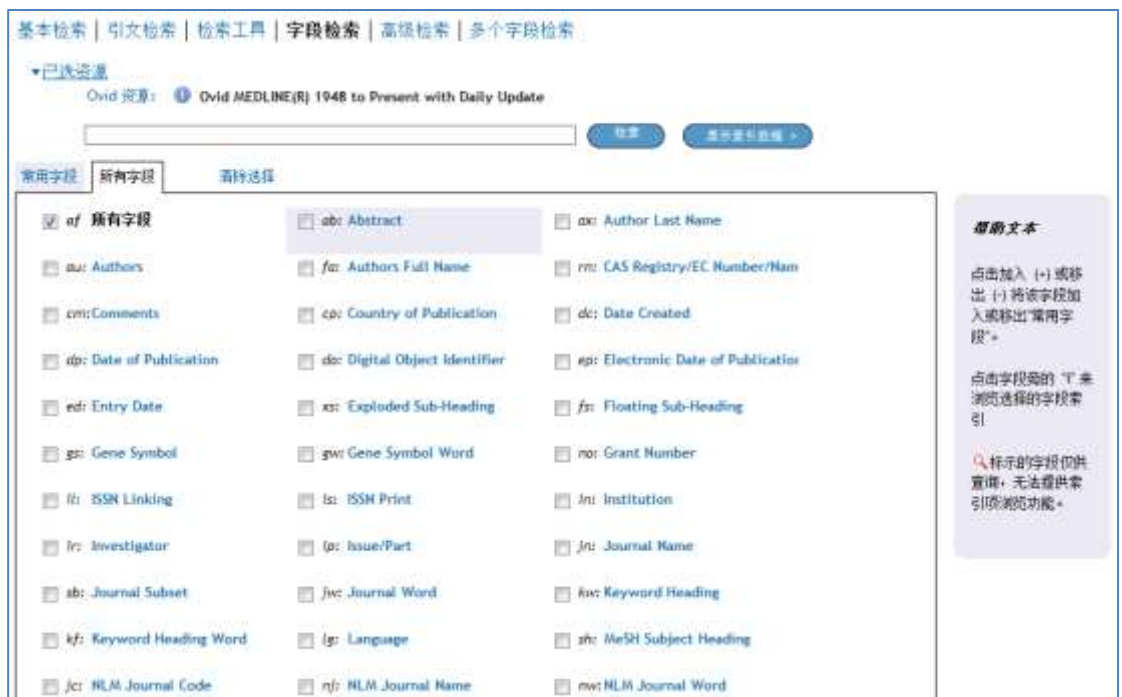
基本检索 | 引文检索 | 检索工具 | 字段检索 | 高级检索 | 多个字段检索

▾已选资源
Ovid 资源： Ovid MEDLINE(R) 1948 to Present with Daily Update

检索 显示索引浏览 >

常用字段 所有字段 清除选择

| | | |
|---|---|---|
| af 所有字段 | ab: Abstract | ax: Author Last Name |
| au: Authors | fa: Authors Full Name | rn: CAS Registry/EC Number/Nam |
| cm:Comments | cp: Country of Publication | dc: Date Created |
| dp: Date of Publication | do: Digital Object Identifier | ep: Electronic Date of Publicatio |
| ed: Entry Date | xs: Exploded Sub-Heading | fs: Floating Sub-Heading |
| gs: Gene Symbol | gw: Gene Symbol Word | no: Grant Number |
| il: ISSN Linking | is: ISSN Print | in: Institution |
| ir: Investigator | ip: Issue/Part | jn: Journal Name |
| sb: Journal Subset | jw: Journal Word | kw: Keyword Heading |
| kf: Keyword Heading Word | lg: Language | sh: MeSH Subject Heading |
| jc: NLM Journal Code | nj: NLM Journal Name | nw: NLM Journal Word |

帮助文本

点击加入 (+) 或移出 (-) 将该字段加入或移出"常用字段"。

点击字段前的 "i" 来浏览选择的字段索引

标示的字段仅供查询，无法提供索引浏览功能。